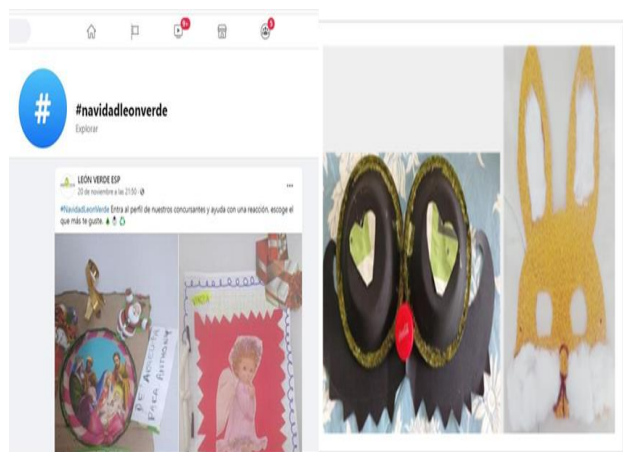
9+
3

#

#navidadleonverde
Explorar

LEÓN VERDE ESP
20 de noviembre a las 21:50 · 
#NavidadLeonVerde Entra al perfil de nuestros concursantes y ayuda con una reacción, escoge el que más te guste.

DE ADORNO PARA NAVIDAD